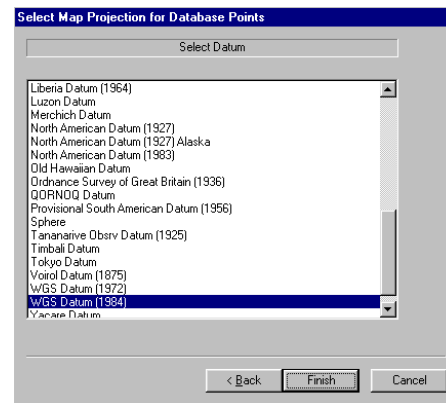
Select Map Projection for Database Points

Select Datum

Liberia Datum (1964)
Luzon Datum
Merchich Datum
North American Datum (1927)
North American Datum (1927) Alaska
North American Datum (1983)
Old Hawaiian Datum
Ordnance Survey of Great Britain (1936)
QORNOQ Datum
Provisional South American Datum (1956)
Sphere
Tananarive Obsrv Datum (1925)
Timbali Datum
Tokyo Datum
Voirol Datum (1875)
WGS Datum (1972)
WGS Datum (1984)
Yacare Datum

< Back
Finish
Cancel